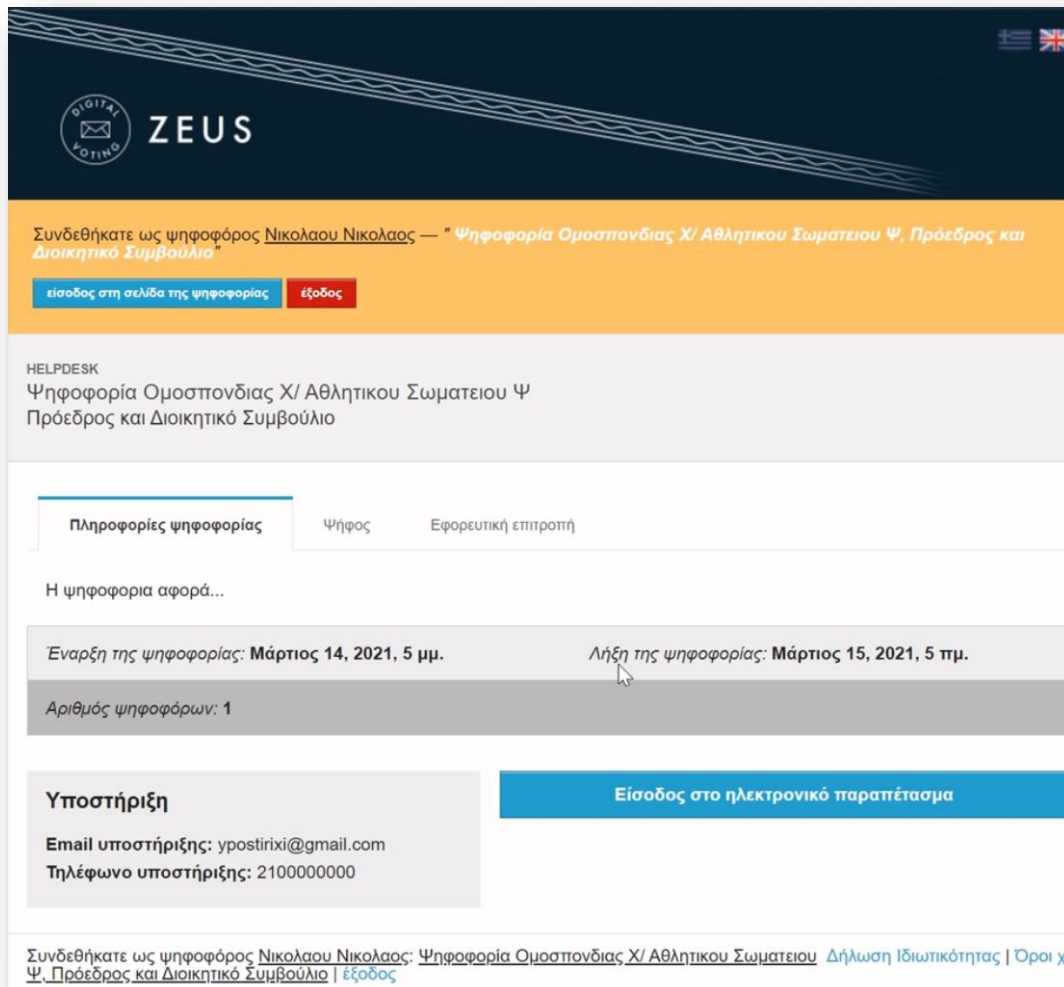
DIGITAL VOTING
ZEUS

Συνδεθήκατε ως ψηφοφόρος Νικολαου Νικολαος — " Ψηφοφορία Ομοσπονδιας Χ/ Αθλητικου Σωματειου Ψ, Πρόεδρος και Διοικητικό Συμβούλιο"

είσοδος στη σελίδα της ψηφοφορίας
έξοδος

HELPDESK
Ψηφοφορία Ομοσπονδιας Χ/ Αθλητικου Σωματειου Ψ
Πρόεδρος και Διοικητικό Συμβούλιο

Πληροφορίες ψηφοφορίας
Ψήφος
Εφορευτική επιτροπή

Η ψηφοφορια αφορά...

Έναρξη της ψηφοφορίας: Μάρτιος 14, 2021, 5 μμ.
Λήξη της ψηφοφορίας: Μάρτιος 15, 2021, 5 πμ.

Αριθμός ψηφοφόρων: 1

Υποστήριξη
Email υποστήριξης: ypostirixi@gmail.com
Τηλέφωνο υποστήριξης: 2100000000

Είσοδος στο ηλεκτρονικό παραπέτασμα

Συνδεθήκατε ως ψηφοφόρος Νικολαου Νικολαος: Ψηφοφορία Ομοσπονδιας Χ/ Αθλητικου Σωματειου Ψ, Πρόεδρος και Διοικητικό Συμβούλιο | έξοδος
Δήλωση Ιδιωτικότητας | Όροι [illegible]